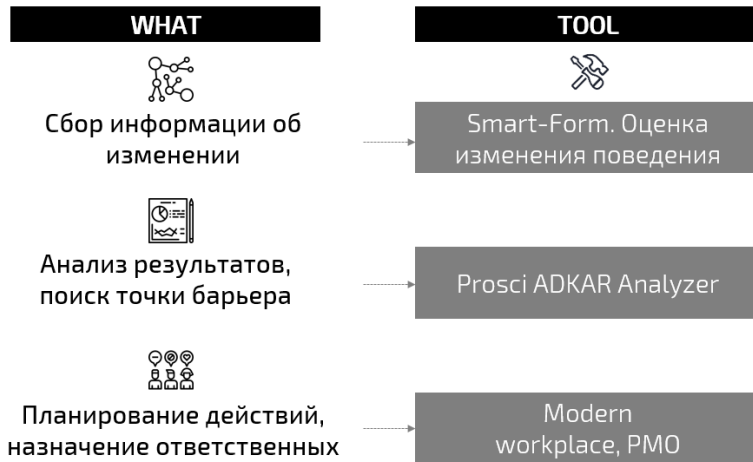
WHAT

TOOL

Сбор информации об изменении

Smart-Form. Оценка изменения поведения

Анализ результатов, поиск точки барьера

Prosci ADKAR Analyzer

Планирование действий, назначение ответственных

Modern workplace, PMO